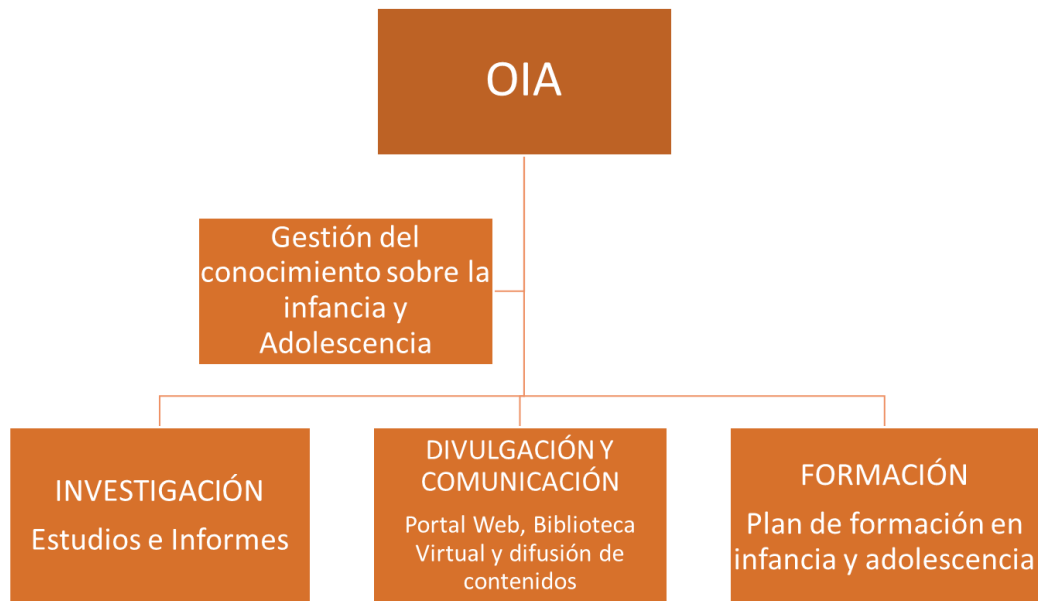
OIA

Gestión del conocimiento sobre la infancia y Adolescencia

INVESTIGACIÓN
Estudios e Informes

DIVULGACIÓN Y COMUNICACIÓN
Portal Web, Biblioteca Virtual y difusión de contenidos

FORMACIÓN
Plan de formación en infancia y adolescencia